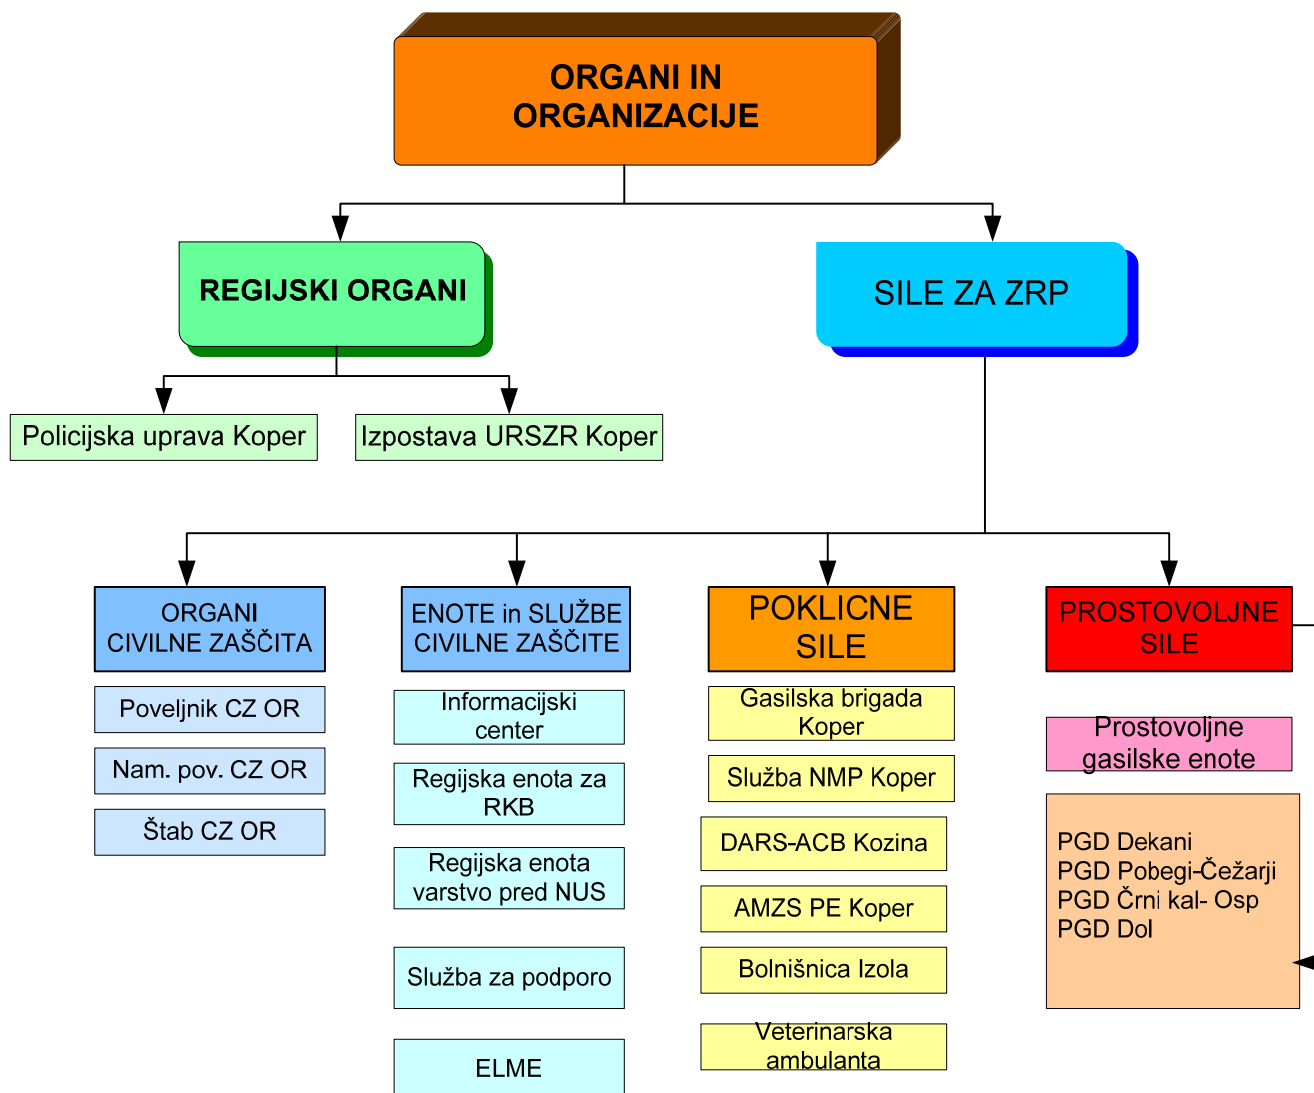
ORGANI IN ORGANIZACIJE

REGIJSKI ORGANI

SILE ZA ZRP

Policijska uprava Koper

Izpostava URSZR Koper

ORGANI CIVILNE ZAŠČITA

Poveljnik CZ OR

Nam. pov. CZ OR

Štab CZ OR

ENOTE in SLUŽBE CIVILNE ZAŠČITE

Informacijski center

Regijska enota za RKB

Regijska enota varstvo pred NUS

Služba za podporo

ELME

POKLICNE SILE

Gasilska brigada Koper

Služba NMP Koper

DARS-ACB Kozina

AMZS PE Koper

Bolnišnica Izola

Veterinarska ambulanta

PROSTOVOLJNE SILE

Prostovoljne gasilske enote

PGD Dekani
PGD Pobegi-Čežarji
PGD Črni kal- Osp
PGD Dol